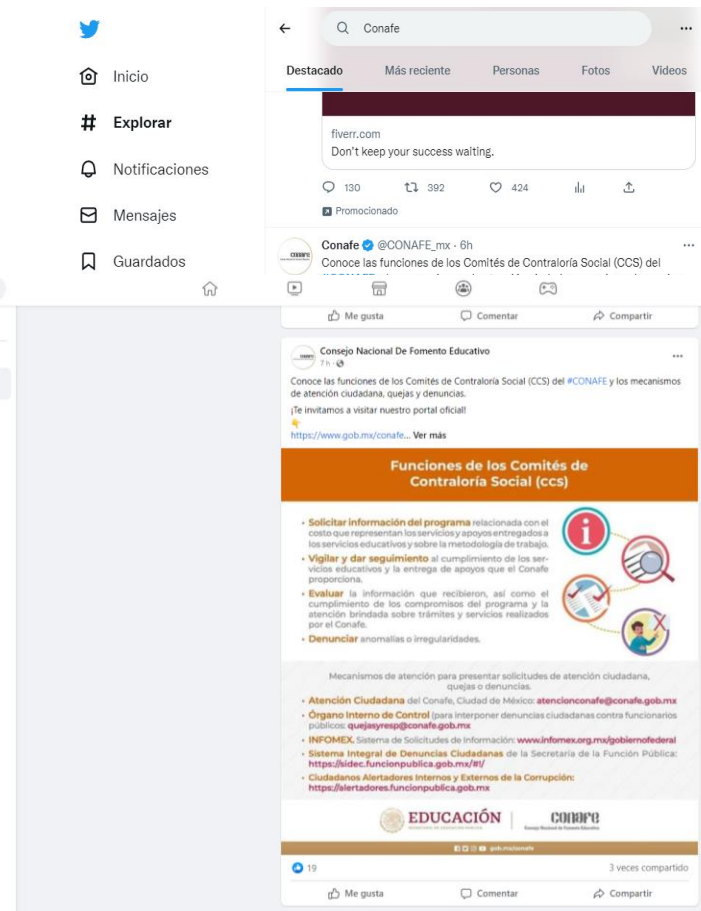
Inicio

Explorar

Notificaciones

Mensajes

Guardados

Conafe

Destacado Más reciente Personas Fotos Videos

fiverr.com
Don't keep your success waiting.

130 392 424

Promocionado

Conafe @CONAFE_mx · 6h
Conoce las funciones de los Comités de Contraloría Social (CCS) del

Me gusta Comentar Compartir

Consejo Nacional De Fomento Educativo
7 h ·

Conoce las funciones de los Comités de Contraloría Social (CCS) del #CONAFE y los mecanismos de atención ciudadana, quejas y denuncias.

¡Te invitamos a visitar nuestro portal oficial!

https://www.gob.mx/conafe... Ver más

Funciones de los Comités de Contraloría Social (ccs)

• Solicitar información del programa relacionada con el costo que representan los servicios y apoyos entregados a los servicios educativos y sobre la metodología de trabajo.
• Vigilar y dar seguimiento al cumplimiento de los servicios educativos y la entrega de apoyos que el Conafe proporciona.
• Evaluar la información que recibieron, así como el cumplimiento de los compromisos del programa y la atención brindada sobre trámites y servicios realizados por el Conafe.
• Denunciar anomalías o irregularidades.

Mecanismos de atención para presentar solicitudes de atención ciudadana, quejas o denuncias.

• Atención Ciudadana del Conafe, Ciudad de México: atencionconafe@conafe.gob.mx
• Órgano Interno de Control (para interponer denuncias ciudadanas contra funcionarios públicos: quejasyresp@conafe.gob.mx
• INFOMEX. Sistema de Solicitudes de Información: www.infomex.org.mx/gobiernofederal
• Sistema Integral de Denuncias Ciudadanas de la Secretaría de la Función Pública: https://sidec.funcionpublica.gob.mx/#!/
• Ciudadanos Alertadores Internos y Externos de la Corrupción: https://alertadores.funcionpublica.gob.mx

EDUCACIÓN CONAFE
Consejo Nacional de Fomento Educativo

gob.mx/conafe

19 3 veces compartido

Me gusta Comentar Compartir